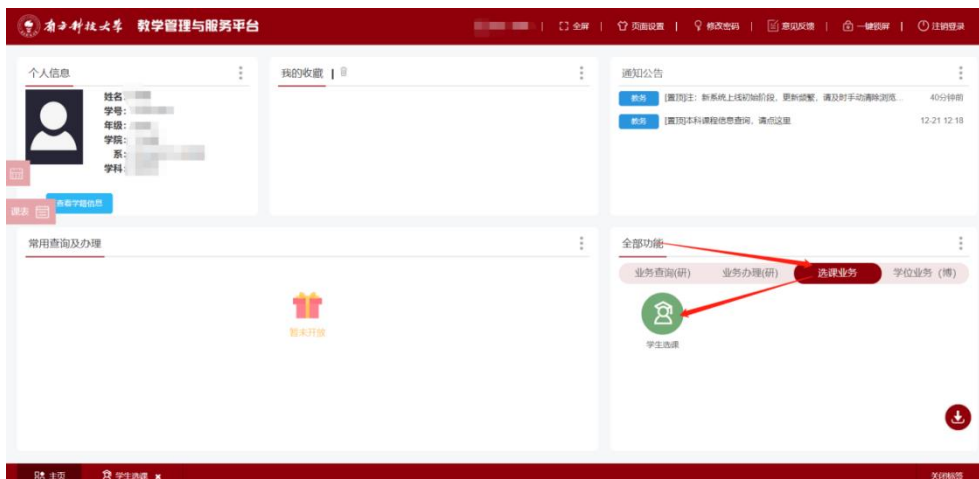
南方科技大学 教学管理与服务平台

全屏 | 页面设置 | 修改密码 | 意见反馈 | 一键锁屏 | 注销登录

个人信息

姓名:
学号:
年级:
学院:
系:
学科:

查看学籍信息

课表

我的收藏 |

通知公告

教务 [置顶]注：新系统上线初始阶段，更新频繁，请及时手动清除浏览... 40分钟前

教务 [置顶]本科课程信息查询，请点这里 12-21 12:18

常用查询及办理

暂未开放

全部功能

业务查询(研) 业务办理(研) 选课业务 学位业务（博）

学生选课

主页 学生选课 ×

关闭标签